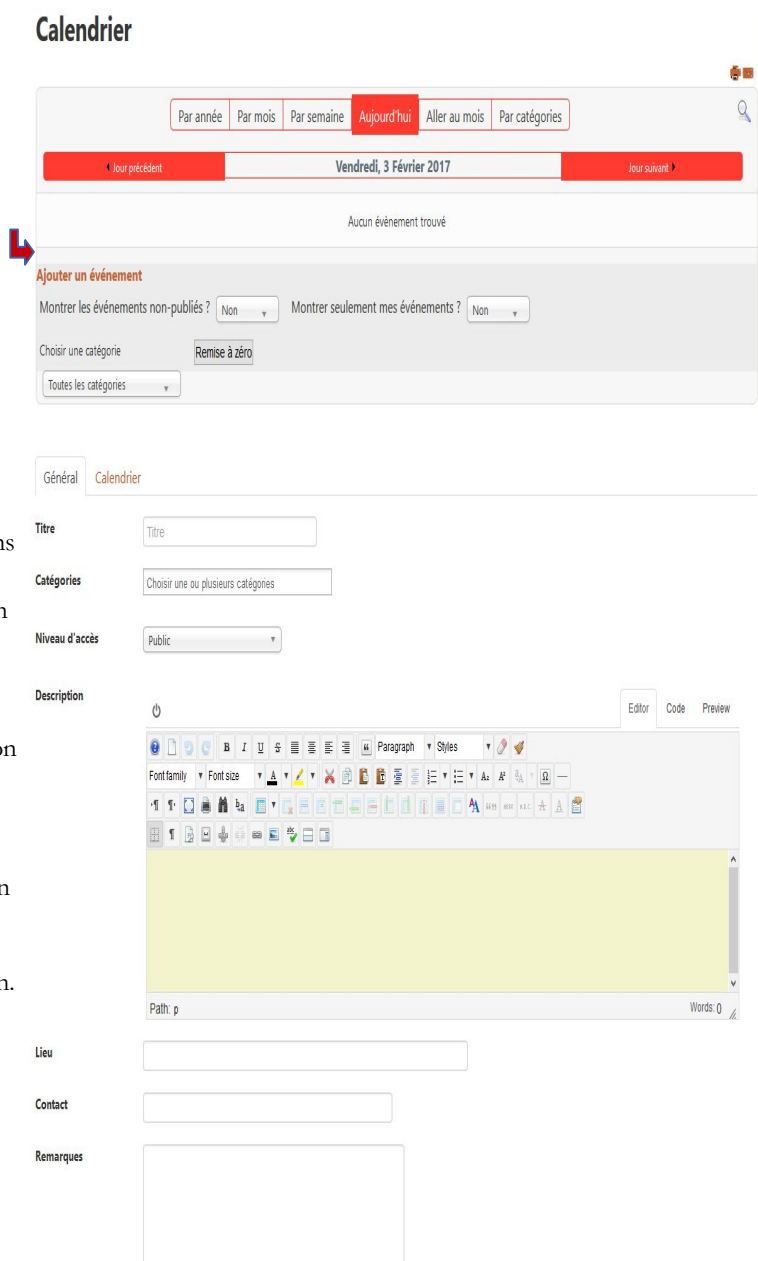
Calendrier

Par année | Par mois | Par semaine | Aujourd'hui | Aller au mois | Par catégories

Jour précédent | Vendredi, 3 Février 2017 | Jour suivant

Aucun événement trouvé

Ajouter un événement

Montrer les événements non-publiés ? Non

Montrer seulement mes événements ? Non

Choisir une catégorie

Remise à zéro

Toutes les catégories

Général | Calendrier

Titre
Titre

Catégories
Choisir une ou plusieurs catégories

Niveau d'accès
Public

Description

Editor | Code | Preview

Paragraph | Styles

Font family | Font size

Path: p

Words: 0

Lieu

Contact

Remarques

ns
n
on
n
n.